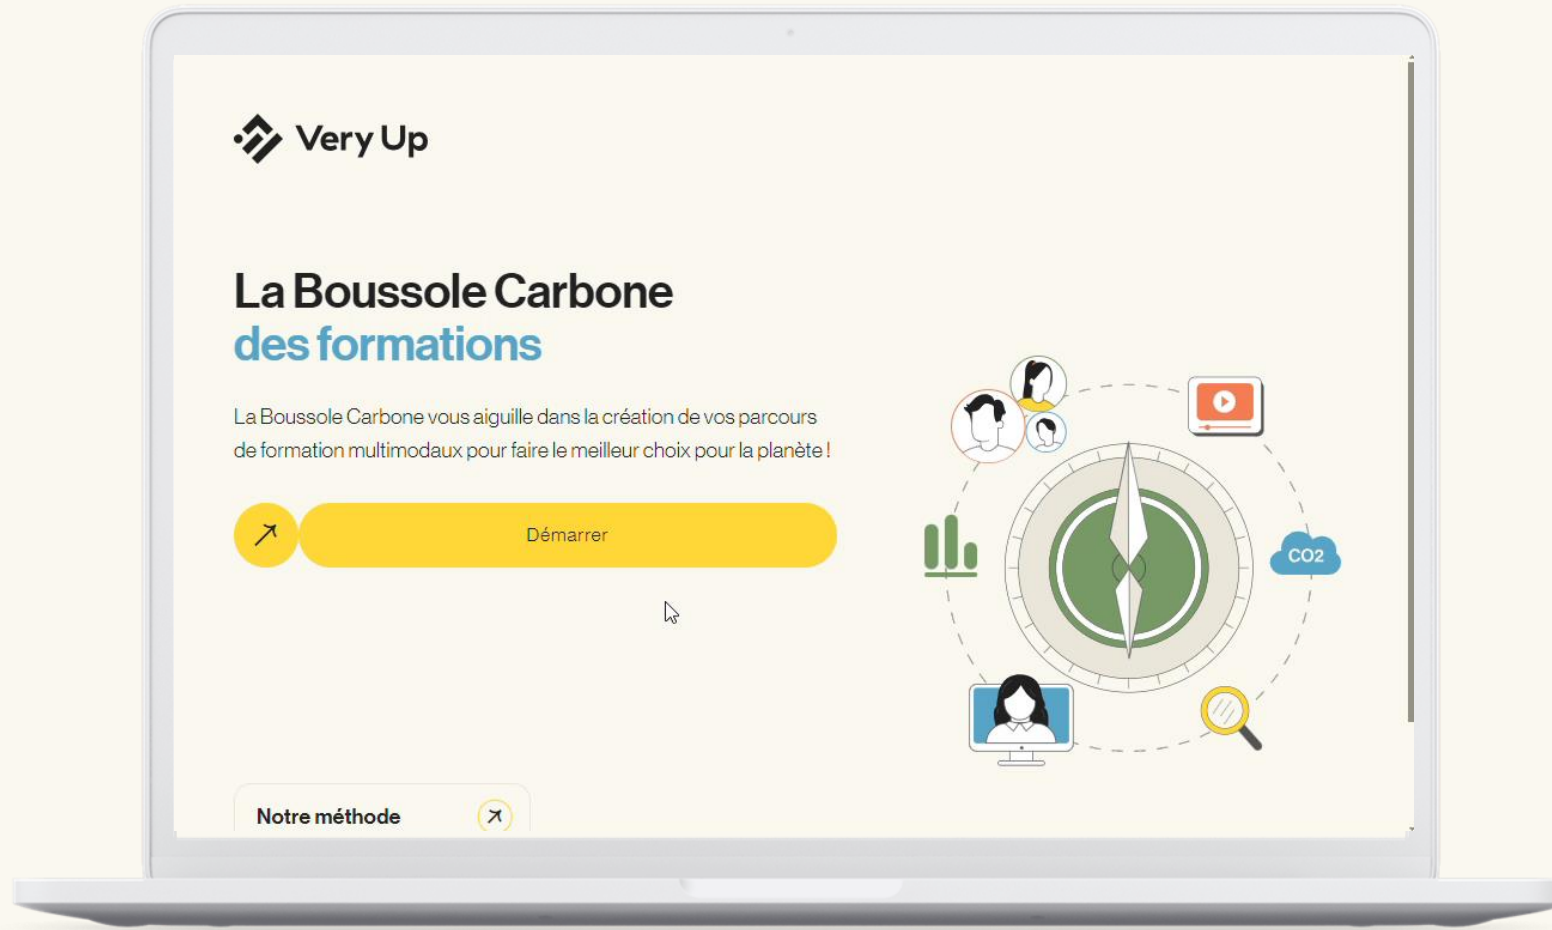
Very Up

La Boussole Carbone
des formations

La Boussole Carbone vous aiguille dans la création de vos parcours de formation multimodaux pour faire le meilleur choix pour la planète !

Démarrer

CO2

Notre méthode